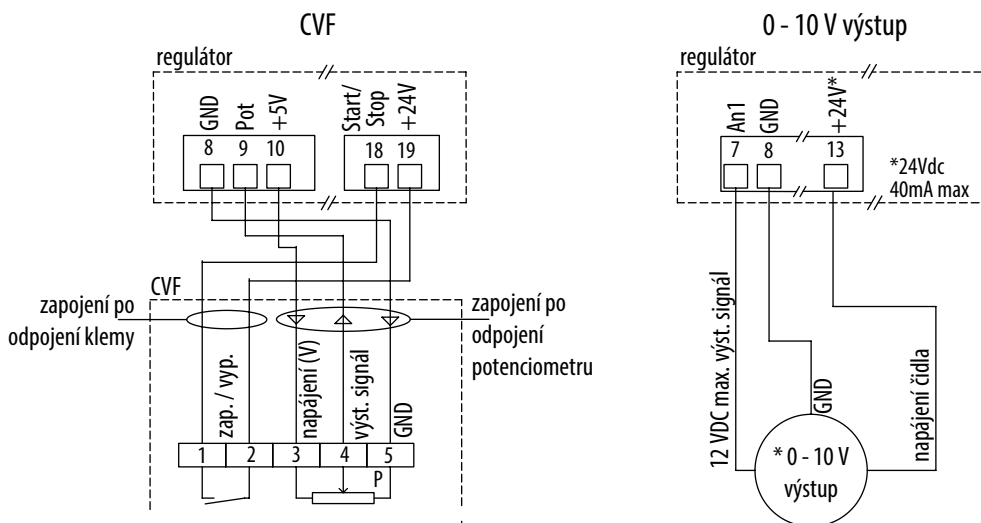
CVF

regulátor

GND Pot +5V Start/ Stop +24V

8 9 10 18 19

CVF

zapojení po odpojení klemy

zapojení po odpojení potenciometru

zap. / vyp. napájení (V) výst. signál GND

1 2 3 4 5

P

0 - 10 V výstup

regulátor

An1 GND +24V*

7 8 13

*24Vdc 40mA max

12 VDC max. výst. signál

GND

napájení čidla

* 0 - 10 V výstup